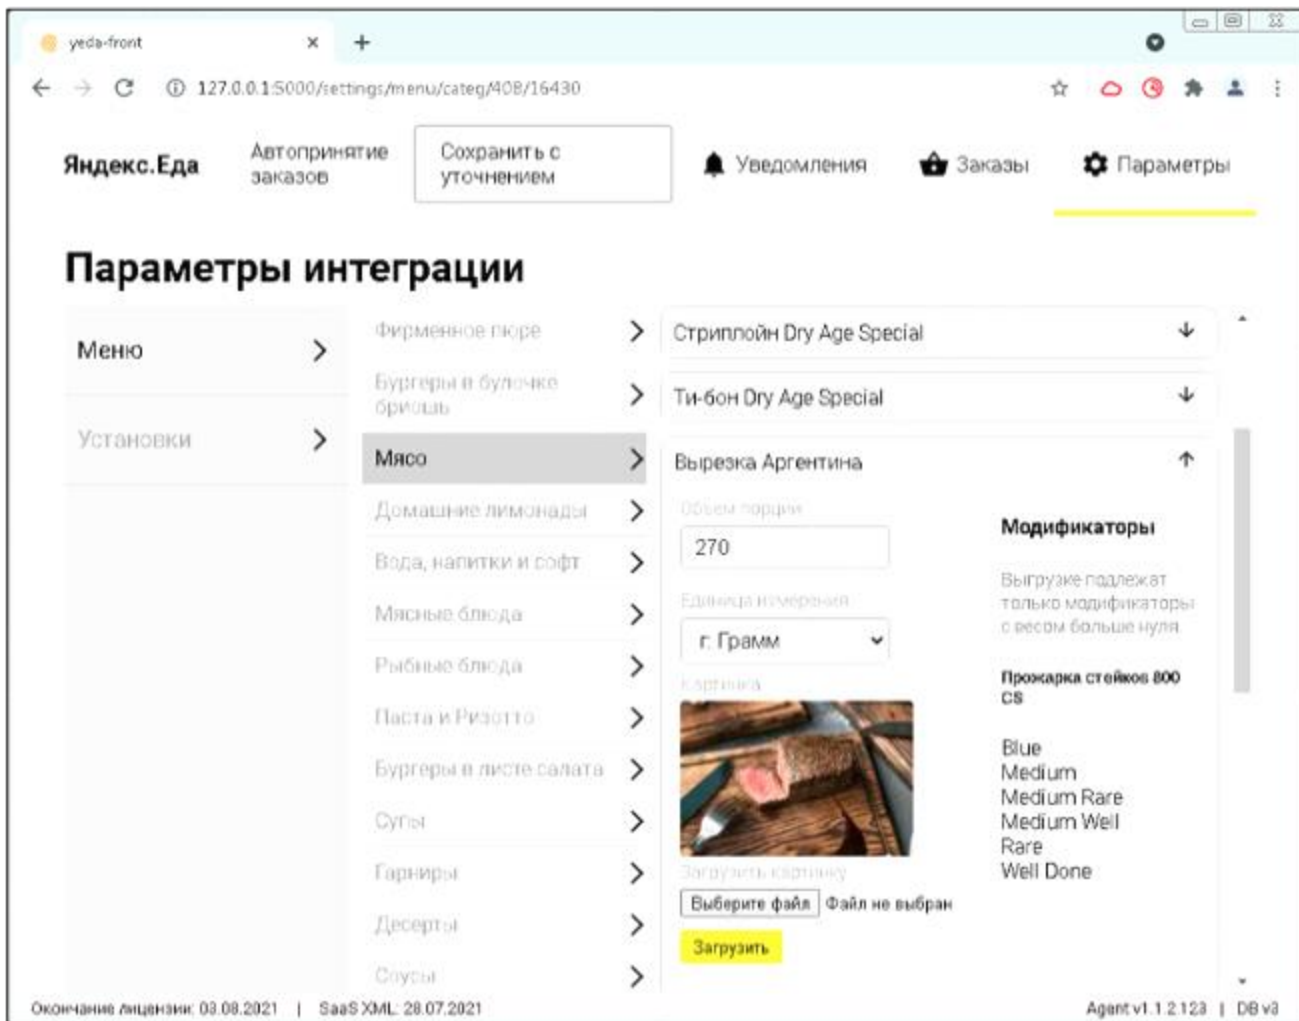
yeda-front
127.0.0.1:5000/settings/menu/categ/408/16430

Яндекс.Еда
Автопринятие заказов
Сохранить с уточнением
Уведомления
Заказы
Параметры

Параметры интеграции

Меню
Установки

Фирменное пюре
Бургеры в булочке бриошь
Мясо
Домашние лимонады
Вода, напитки и софт
Мясные блюда
Рыбные блюда
Паста и Ризотто
Бургеры в листе салата
Супы
Гарниры
Десерты
Соусы

Стриплойн Dry Age Special
Ти-бон Dry Age Special
Вырезка Аргентина

Объем порции
270
Единица измерения
г. Грамм
Картинка
Загрузить картинку
Выберите файл Файл не выбран
Загрузить

Модификаторы
Выгрузке подлежат только модификаторы с весом больше нуля
Прожарка стейков 800 CS
Blue
Medium
Medium Rare
Medium Well
Rare
Well Done

Окончание лицензии: 08.08.2021 | SaaS XML: 28.07.2021
Agent v1.1.2.123 | DB v3